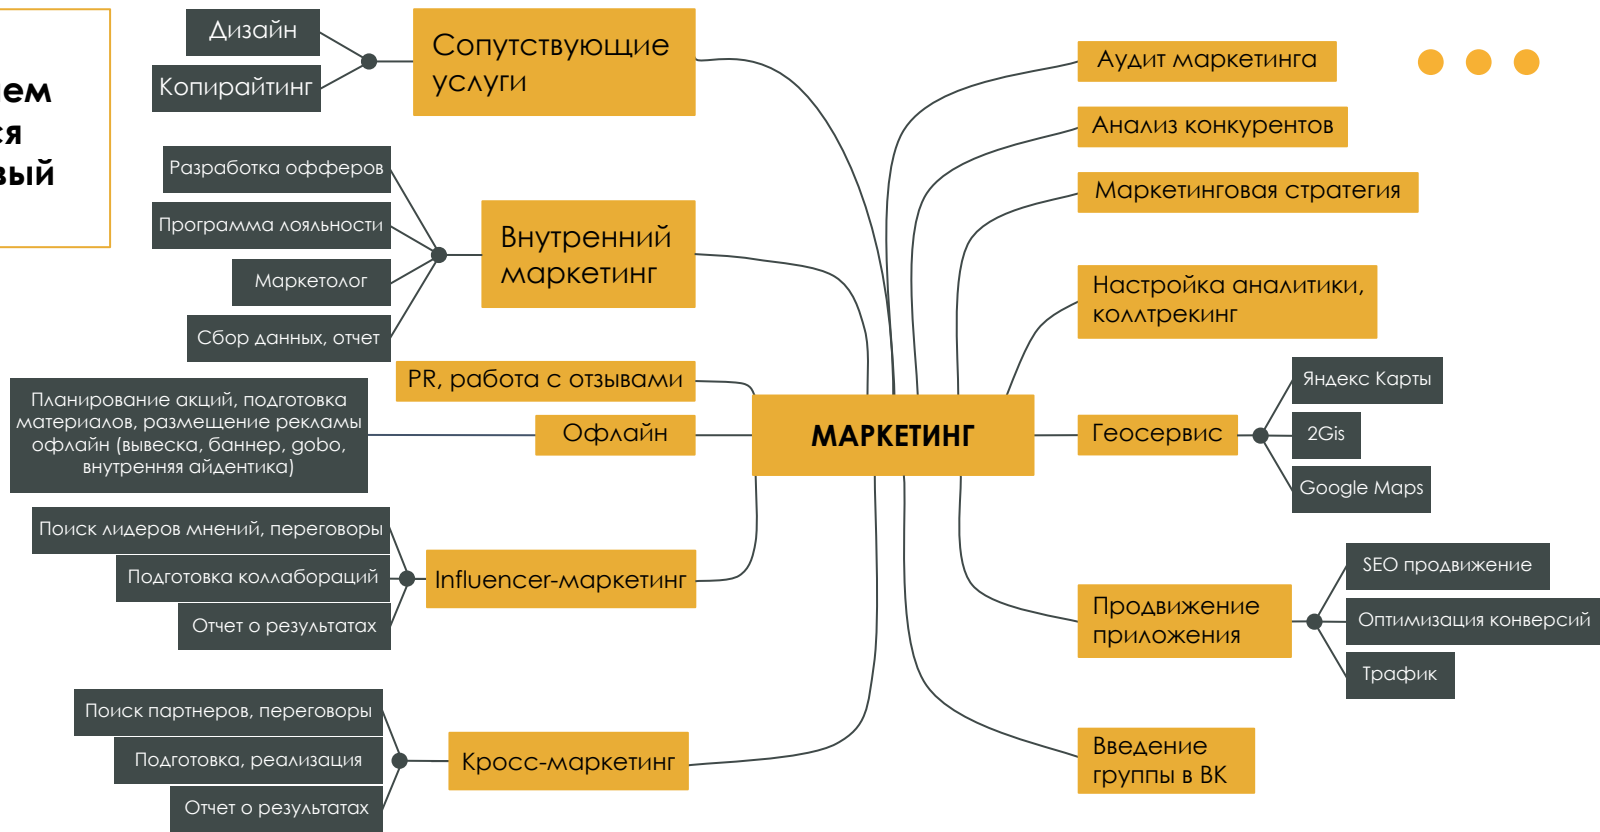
ем
ся
вый

Дизайн
Копирайтинг
Сопутствующие услуги

Разработка офферов
Программа лояльности
Маркетолог
Сбор данных, отчет
Внутренний маркетинг

PR, работа с отзывами

Планирование акций, подготовка материалов, размещение рекламы офлайн (вывеска, баннер, gobo, внутренняя айдентика)
Офлайн

МАРКЕТИНГ

Поиск лидеров мнений, переговоры
Подготовка коллабораций
Отчет о результатах
Influencer-маркетинг

Поиск партнеров, переговоры
Подготовка, реализация
Отчет о результатах
Кросс-маркетинг

Аудит маркетинга
Анализ конкурентов
Маркетинговая стратегия
Настройка аналитики, коллтрекинг

Геосервис
Яндекс Карты
2Gis
Google Maps

Продвижение приложения
SEO продвижение
Оптимизация конверсий
Трафик

Введение группы в ВК